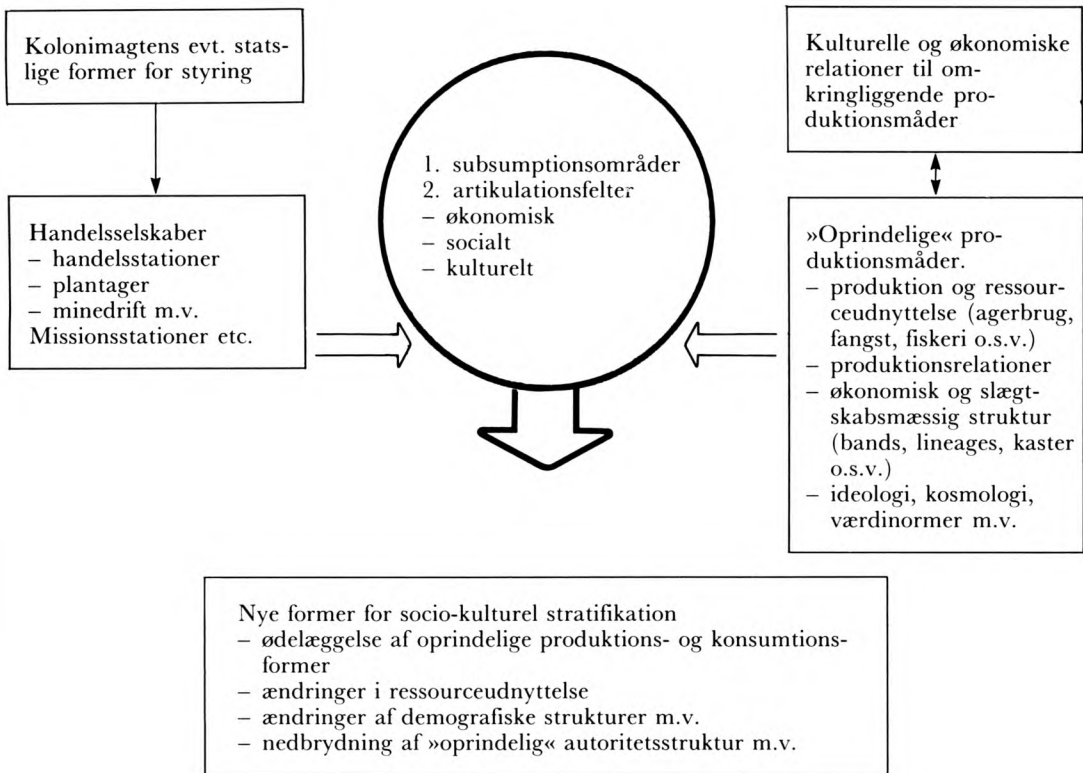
Kolonimagtens evt. statslige former for styring

Handelsselskaber
– handelsstationer
– plantager
– minedrift m.v.
Missionsstationer etc.

1. subsumptionsområder
2. artikulationsfelter
– økonomisk
– socialt
– kulturelt

Kulturelle og økonomiske relationer til omkringliggende produktionsmåder

»Oprindelige« produktionsmåder.
– produktion og ressourceudnyttelse (agerbrug, fangst, fiskeri o.s.v.)
– produktionsrelationer
– økonomisk og slægtskabsmæssig struktur (bands, lineages, kaster o.s.v.)
– ideologi, kosmologi, værdinormer m.v.

Nye former for socio-kulturel stratifikation
– ødelæggelse af oprindelige produktions- og konsumtionsformer
– ændringer i ressourceudnyttelse
– ændringer af demografiske strukturer m.v.
– nedbrydning af »oprindelig« autoritetsstruktur m.v.